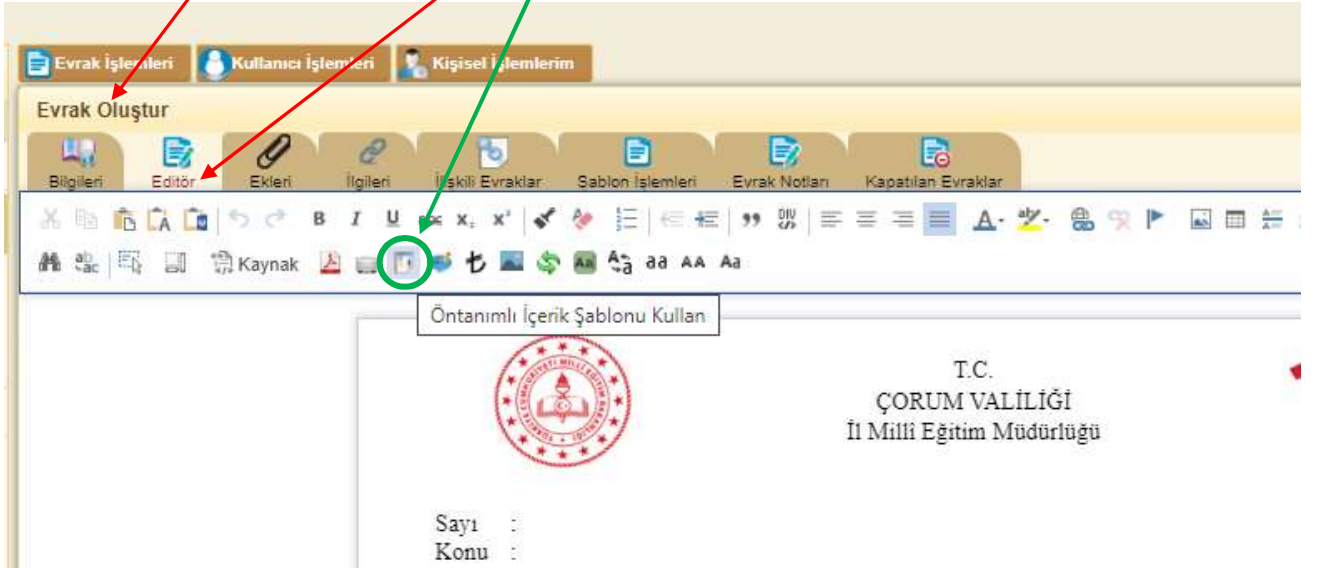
Evrak İşlemleri Kullanıcı İşlemleri Kişisel İşlemlerim

Evrak Oluştur

Bilgileri Editör Ekleri İlgileri İlişkili Evraklar Sablon İşlemleri Evrak Notları Kapatılan Evraklar

B I U $x_2$ $x^2$

Kaynak aa AA Aa

Öntanımlı İçerik Şablonu Kullan

T.C.
ÇORUM VALİLİĞİ
İl Millî Eğitim Müdürlüğü

Sayı :
Konu :